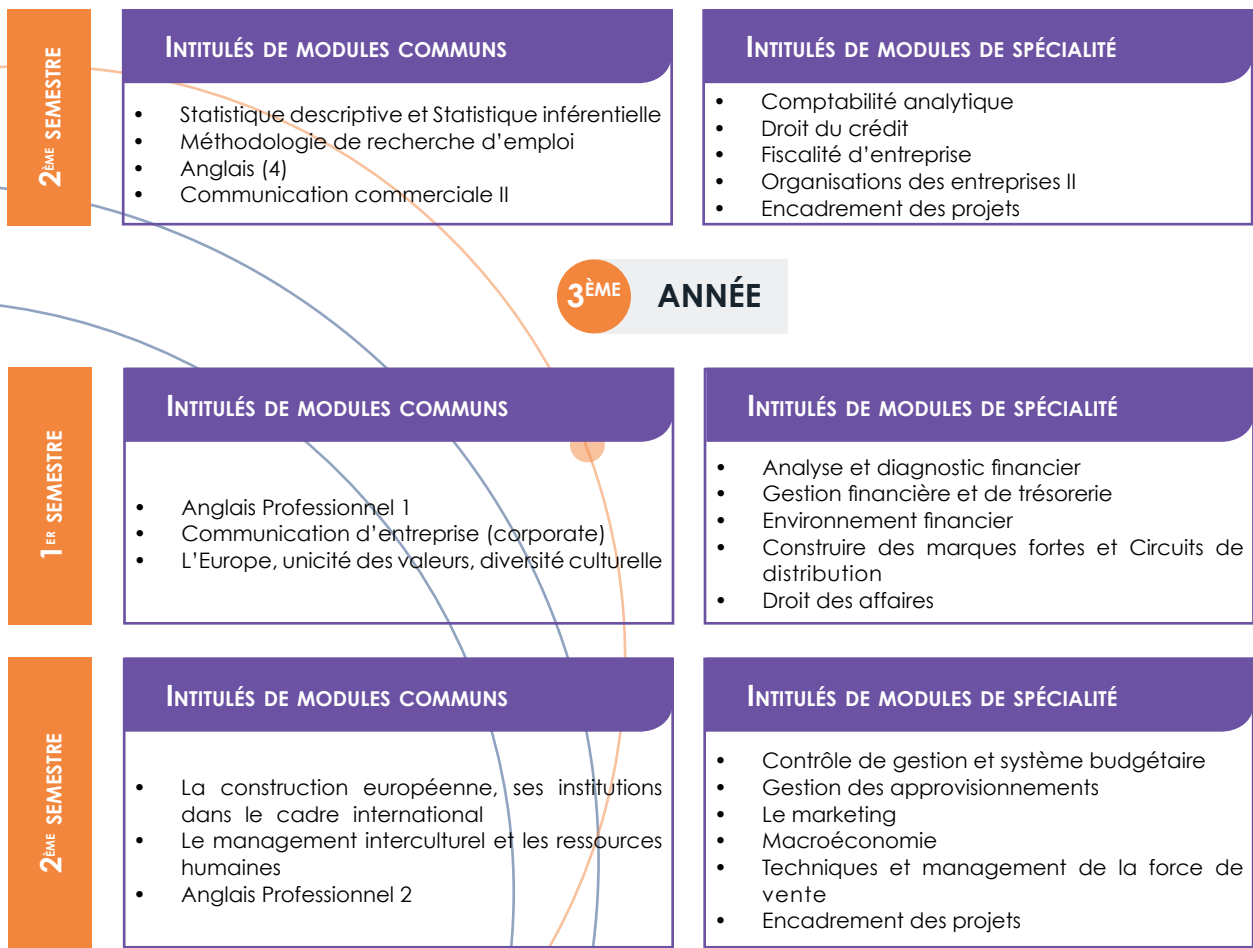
2ème semestre

Intitulés de modules communs

- Statistique descriptive et Statistique inférentielle
- Méthodologie de recherche d'emploi
- Anglais (4)
- Communication commerciale II

Intitulés de modules de spécialité

- Comptabilité analytique
- Droit du crédit
- Fiscalité d'entreprise
- Organisations des entreprises II
- Encadrement des projets

3ème ANNÉE

1er semestre

Intitulés de modules communs

- Anglais Professionnel 1
- Communication d'entreprise (corporate)
- L'Europe, unicité des valeurs, diversité culturelle

Intitulés de modules de spécialité

- Analyse et diagnostic financier
- Gestion financière et de trésorerie
- Environnement financier
- Construire des marques fortes et Circuits de distribution
- Droit des affaires

2ème semestre

Intitulés de modules communs

- La construction européenne, ses institutions dans le cadre international
- Le management interculturel et les ressources humaines
- Anglais Professionnel 2

Intitulés de modules de spécialité

- Contrôle de gestion et système budgétaire
- Gestion des approvisionnements
- Le marketing
- Macroéconomie
- Techniques et management de la force de vente
- Encadrement des projets